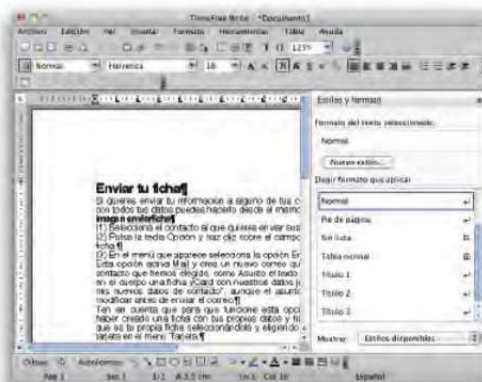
TimesFree Write - [Documento1]

Archivo Edición Ver Insertar Formato Herramientas Tabla Ayuda

Normal Helvetica 18

Estilos y formato

Formato del texto seleccionado:

Normal

Nuevo estilo...

Elegir formato que aplicar

Normal

Pie de página

Sin lista

Tabla normal

Título 1

Título 2

Título 3

Mostrar: Estilos disponibles

Enviar tu ficha¶

Si quieres enviar tu información a alguno de tus c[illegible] con todos tus datos puedes hacerlo desde el menú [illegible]

Imagen en vista previa¶

(1) Selecciona el contacto al que quieras enviar su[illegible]

(2) Pulsa la tecla Opción y haz clic sobre el campo ficha.¶

(3) En el menú que aparece selecciona la opción En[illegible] Esta opción activa Mail y crea un nuevo correo a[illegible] contacto que hemos elegido, como Asunto el texto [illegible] en el cuerpo una ficha vCard con nuestros datos y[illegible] mis nuevos datos de contacto", aunque el asunto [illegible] modificar antes de enviar el correo.¶

Ten en cuenta que para que funcione esta opci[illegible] haber creado una ficha con tus propios datos y ha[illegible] que se tu propia ficha seleccionándola y eligiendo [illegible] tarjeta en el menú Tarjeta.¶

Dibujo Autoformas

Pág 1 Sec 1 1/1 A 3,5 cm Lín 1 Col 10 Español